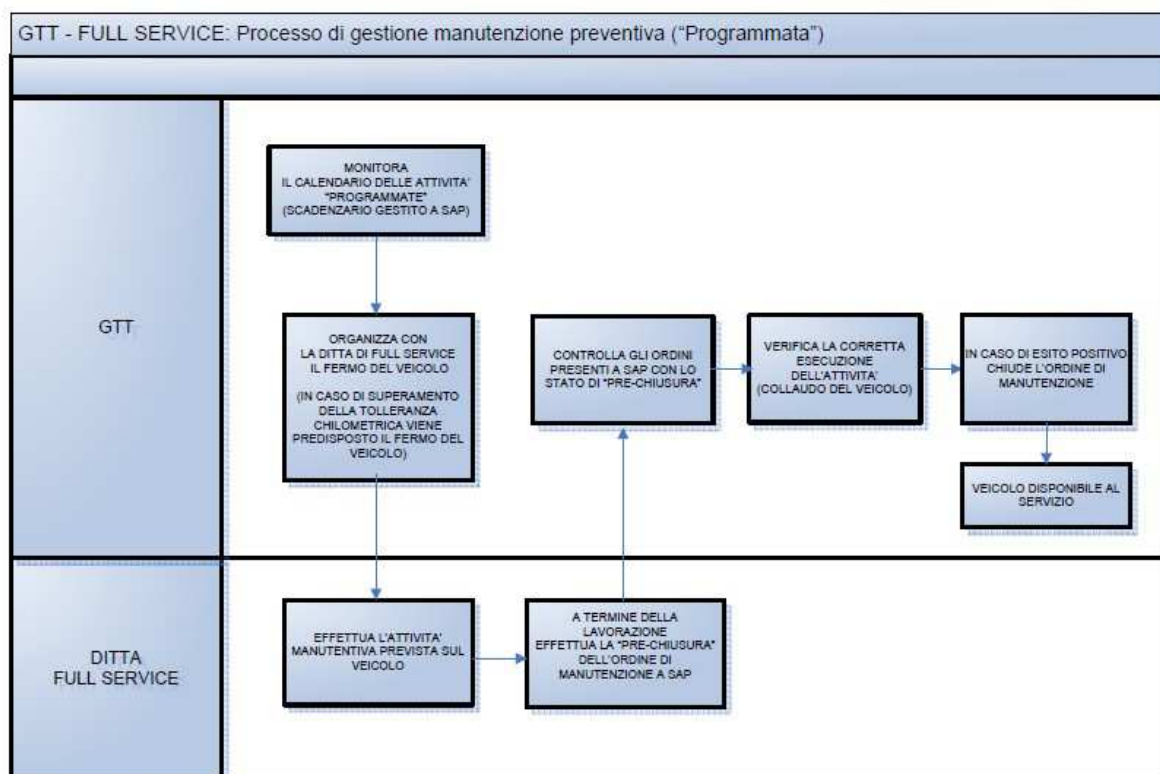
GTT - FULL SERVICE: Processo di gestione manutenzione preventiva ("Programmata")

GTT

MONITORA IL CALENDARIO DELLE ATTIVITA' "PROGRAMMATE" (SCADENZARIO GESTITO A SAP)

ORGANIZZA CON LA DITTA DI FULL SERVICE IL FERMO DEL VEICOLO

(IN CASO DI SUPERAMENTO DELLA TOLLERANZA CHILOMETRICA VIENE PREDISPOSTO IL FERMO DEL VEICOLO)

CONTROLLA GLI ORDINI PRESENTI A SAP CON LO STATO DI "PRE-CHIUSURA"

VERIFICA LA CORRETTA ESECUZIONE DELL'ATTIVITA' (COLLAUDO DEL VEICOLO)

IN CASO DI ESITO POSITIVO CHIUDE L'ORDINE DI MANUTENZIONE

VEICOLO DISPONIBILE AL SERVIZIO

DITTA FULL SERVICE

EFFETTUA L'ATTIVITA' MANUTENTIVA PREVISTA SUL VEICOLO

A TERMINE DELLA LAVORAZIONE EFFETTUA LA "PRE-CHIUSURA" DELL'ORDINE DI MANUTENZIONE A SAP